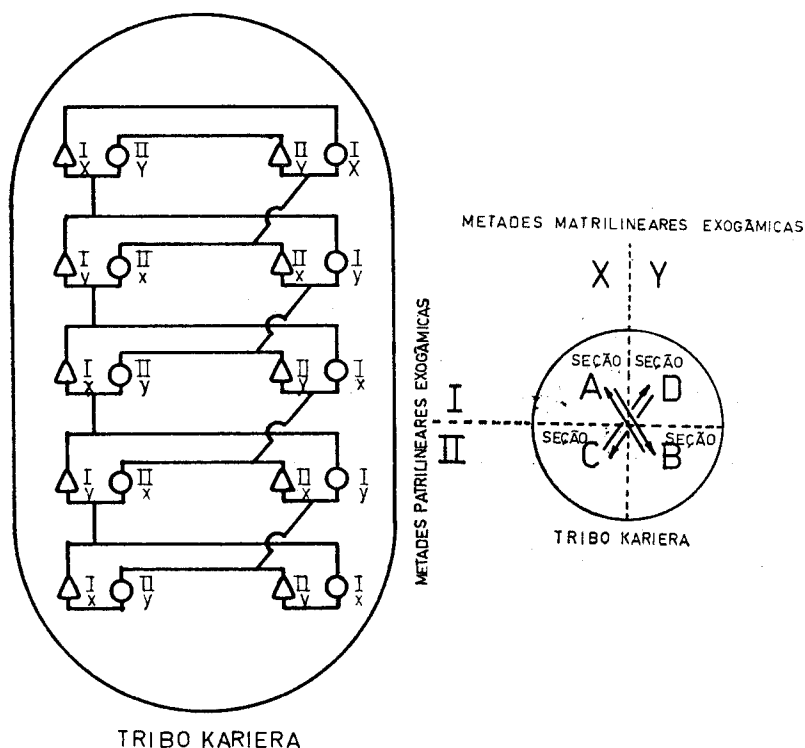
I
X
II
Y
II
Y
I
X
I
y
II
x
II
x
I
y
I
x
II
y
II
y
I
x
I
y
II
x
II
x
I
y
I
x
II
y
II
y
I
x

TRIBO KARIERA

METADES MATRILINEARES EXOGÂMICAS

X Y

METADES PATRILINEARES EXOGÂMICAS

I
II

SEÇÃO SEÇÃO
A D
SEÇÃO SEÇÃO
C B

TRIBO KARIERA